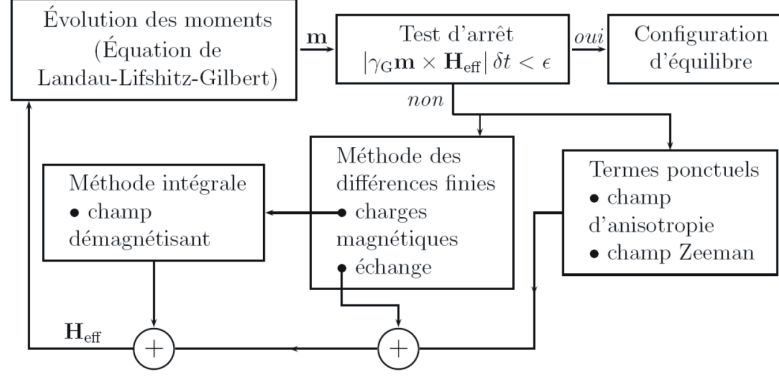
Évolution des moments (Équation de Landau-Lifshitz-Gilbert)

$\mathbf{m}$

Test d'arrêt $|\gamma_G \mathbf{m} \times \mathbf{H}_{\text{eff}}|\, \delta t < \epsilon$

*oui*

Configuration d'équilibre

*non*

Méthode intégrale
• champ démagnétisant

Méthode des différences finies
• charges magnétiques
• échange

Termes ponctuels
• champ d'anisotropie
• champ Zeeman

$\mathbf{H}_{\text{eff}}$

$+$

$+$